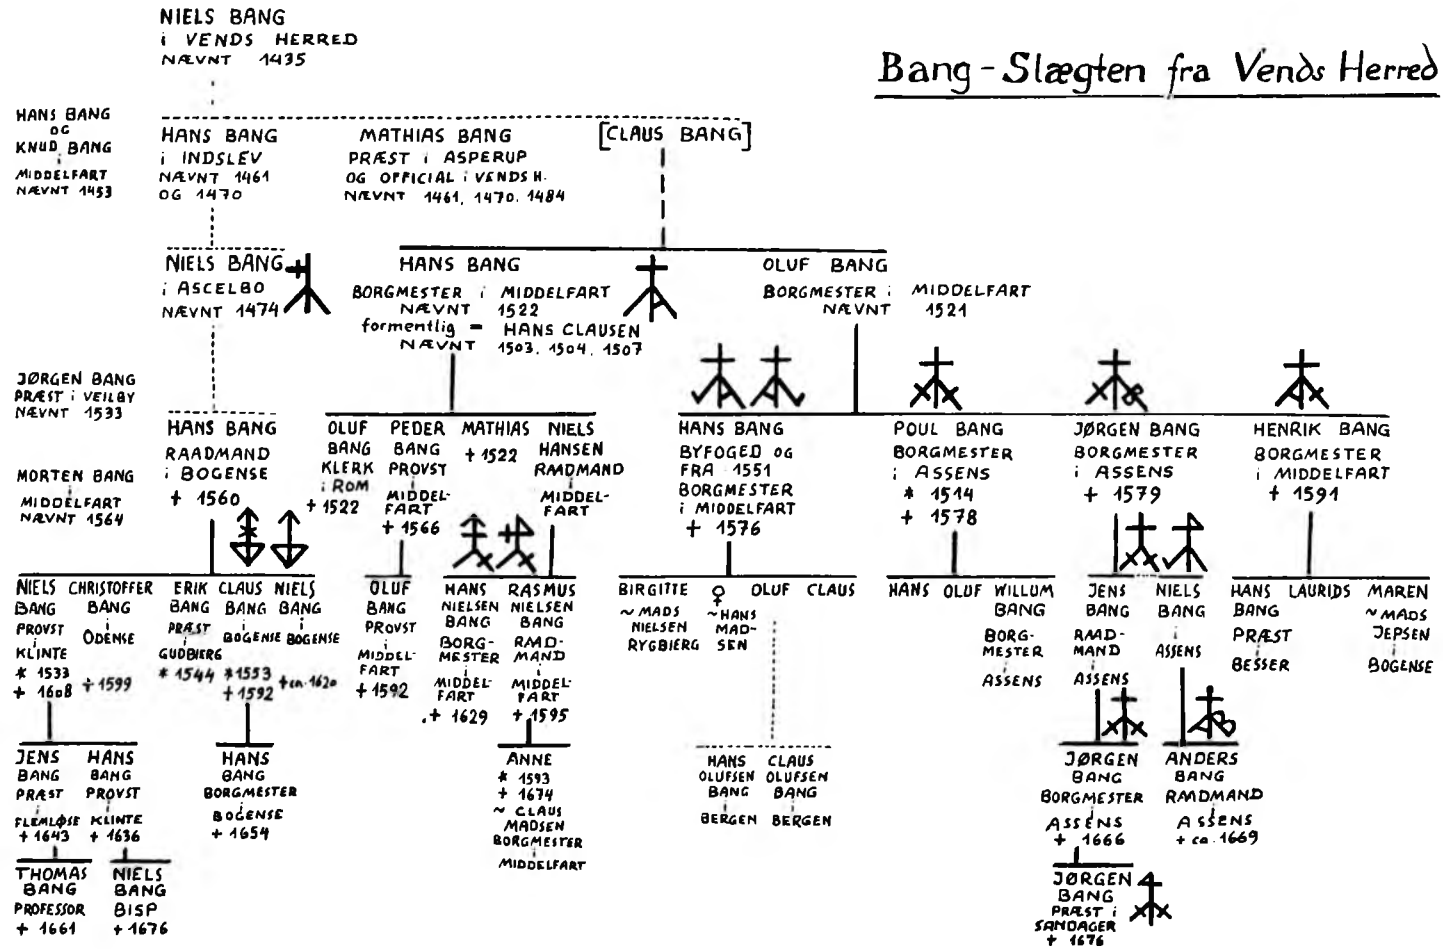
NIELS BANG
i VENDS HERRED
NÆVNT 1435

Bang-Slægten fra Vends Herred

HANS BANG
OG
KNUD BANG
i
MIDDELFART
NÆVNT 1453

HANS BANG
i INDSLEV
NÆVNT 1461
OG 1470

MATHIAS BANG
PRÆST i ASPERUP
OG OFFICIAL i VENDS H.
NÆVNT 1461, 1470, 1484

[CLAUS BANG]

NIELS BANG
i ASCELBO
NÆVNT 1474

HANS BANG
BORGMESTER i MIDDELFART
NÆVNT 1522
formentlig = HANS CLAUSEN
NÆVNT 1503, 1504, 1507

OLUF BANG
BORGMESTER i MIDDELFART
NÆVNT 1521

JØRGEN BANG
PRÆST i VEILBY
NÆVNT 1533

HANS BANG
RAADMAND
i BOGENSE
+ 1560

MORTEN BANG
MIDDELFART
NÆVNT 1564

OLUF BANG KLERK i ROM + 1522

PEDER BANG PROVST MIDDELFART + 1566

MATHIAS + 1522

NIELS HANSEN RAADMAND MIDDELFART

HANS BANG
BYFOGED OG
FRA 1551
BORGMESTER
i MIDDELFART
+ 1576

POUL BANG
BORGMESTER
i ASSENS
* 1514
+ 1578

JØRGEN BANG
BORGMESTER
i ASSENS
+ 1579

HENRIK BANG
BORGMESTER
i MIDDELFART
+ 1591

NIELS BANG PROVST i KLINTE * 1533 + 1608

CHRISTOFFER BANG ODENSE + 1599

ERIK BANG PRÆST i GUDBJERG * 1544

CLAUS BANG BOGENSE * 1553 + 1592

NIELS BANG BOGENSE + ca. 1620

OLUF BANG PROVST MIDDELFART + 1592

HANS NIELSEN BANG BORGMESTER MIDDELFART + 1629

RASMUS NIELSEN BANG RAADMAND MIDDELFART + 1595

BIRGITTE ~ MADS NIELSEN RYGBIERG

♀ ~ HANS MADSEN

OLUF

CLAUS

HANS

OLUF

WILLUM BANG BORGMESTER ASSENS

JENS BANG RAADMAND ASSENS

NIELS BANG ASSENS

HANS BANG PRÆST BESSER

LAURIDS

MAREN ~ MADS JEPSEN BOGENSE

JENS BANG PRÆST FLEMLØSE + 1643

HANS BANG PROVST KLINTE + 1636

HANS BANG BORGMESTER BOGENSE + 1654

ANNE * 1593 + 1674 ~ CLAUS MADSEN BORGMESTER MIDDELFART

HANS OLUFSEN BANG BERGEN

CLAUS OLUFSEN BANG BERGEN

JØRGEN BANG BORGMESTER ASSENS + 1666

ANDERS BANG RAADMAND ASSENS + ca. 1669

THOMAS BANG PROFESSOR + 1661

NIELS BANG BISP + 1676

JØRGEN BANG PRÆST i SANDAGER + 1676